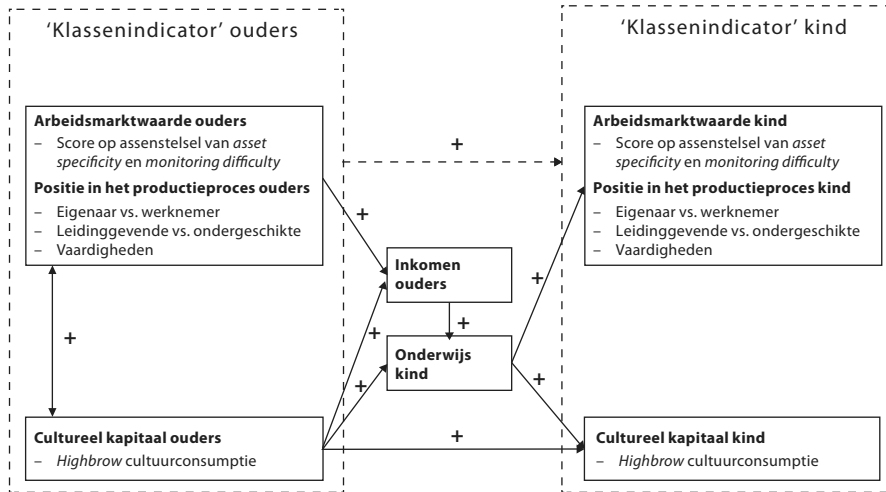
'Klassenindicator' ouders

Arbeidsmarktwaarde ouders
– Score op assenstelsel van *asset specificity* en *monitoring difficulty*

Positie in het productieproces ouders
– Eigenaar vs. werknemer
– Leidinggevende vs. ondergeschikte
– Vaardigheden

+

Cultureel kapitaal ouders
– *Highbrow* cultuurconsumptie

+

+

Inkomen ouders

+

+

+

Onderwijs kind

+

+

+

'Klassenindicator' kind

Arbeidsmarktwaarde kind
– Score op assenstelsel van *asset specificity* en *monitoring difficulty*

Positie in het productieproces kind
– Eigenaar vs. werknemer
– Leidinggevende vs. ondergeschikte
– Vaardigheden

Cultureel kapitaal kind
– *Highbrow* cultuurconsumptie